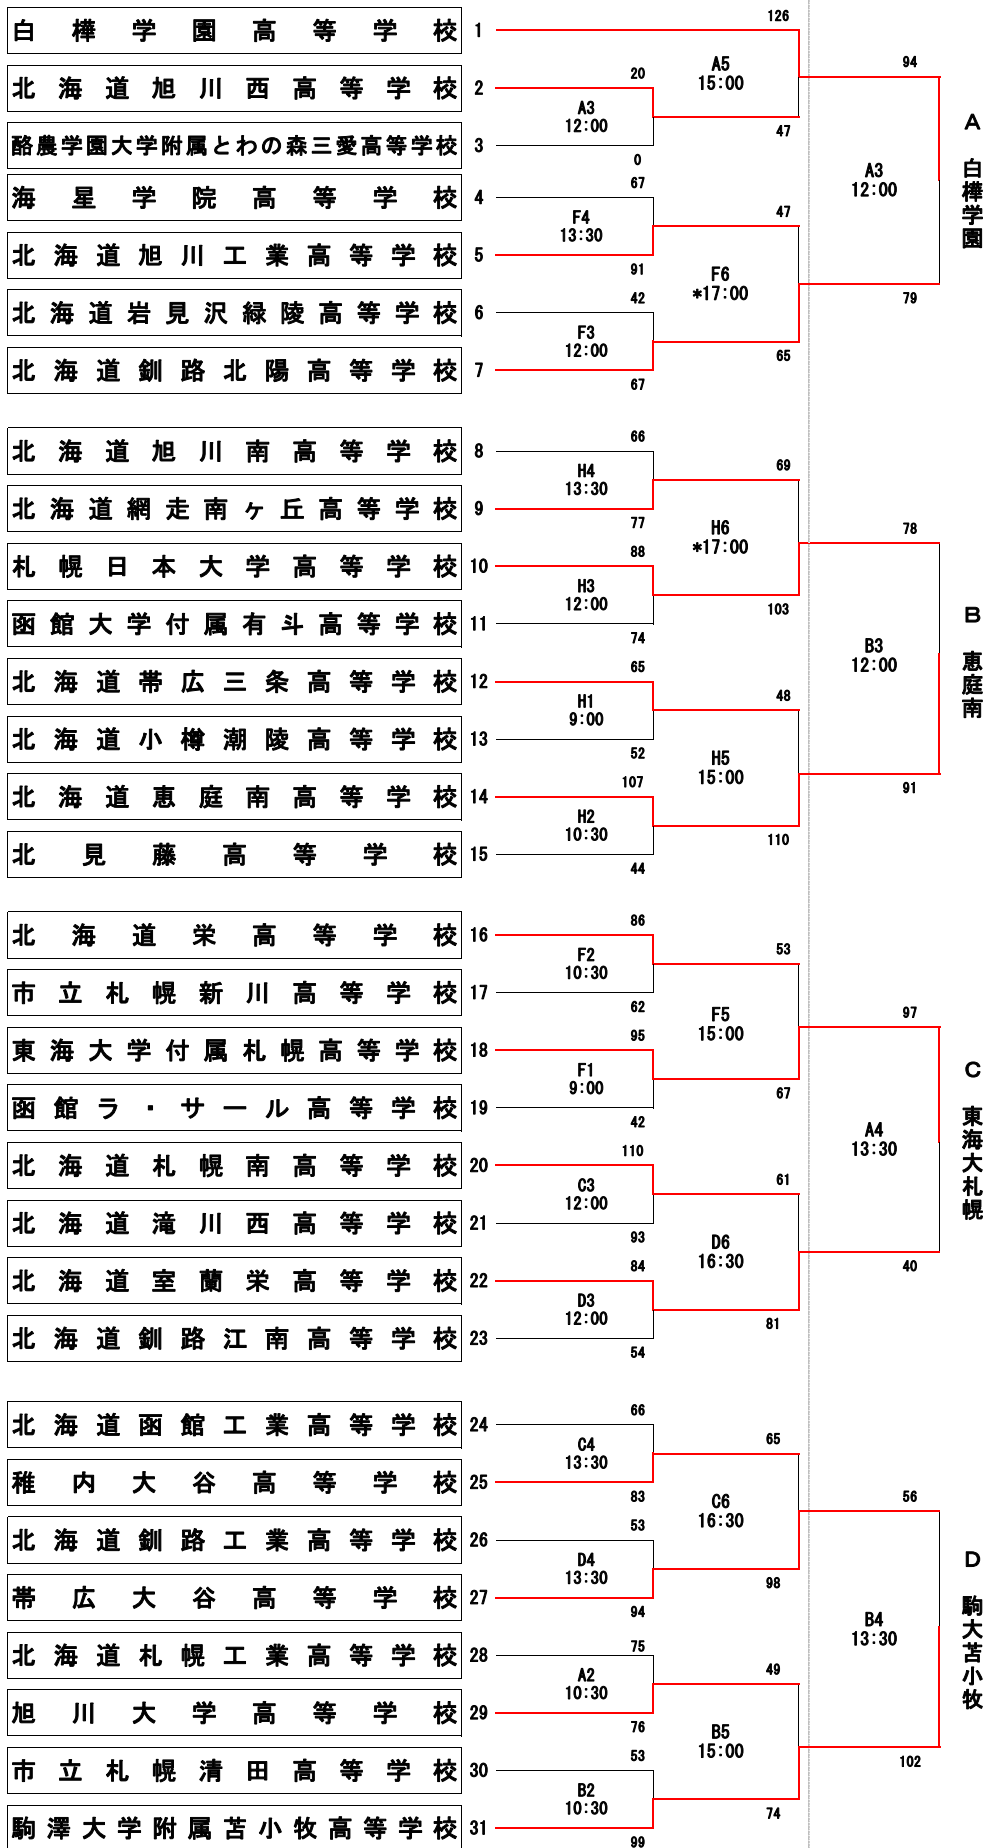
白樺学園高等学校 1
北海道旭川西高等学校 2
酪農学園大学附属とわの森三愛高等学校 3
海星学院高等学校 4
北海道旭川工業高等学校 5
北海道岩見沢緑陵高等学校 6
北海道釧路北陽高等学校 7

北海道旭川南高等学校 8
北海道網走南ヶ丘高等学校 9
札幌日本大学高等学校 10
函館大学付属有斗高等学校 11
北海道帯広三条高等学校 12
北海道小樽潮陵高等学校 13
北海道恵庭南高等学校 14
北見藤高等学校 15

北海道栄高等学校 16
市立札幌新川高等学校 17
東海大学付属札幌高等学校 18
函館ラ・サール高等学校 19
北海道札幌南高等学校 20
北海道滝川西高等学校 21
北海道室蘭栄高等学校 22
北海道釧路江南高等学校 23

北海道函館工業高等学校 24
稚内大谷高等学校 25
北海道釧路工業高等学校 26
帯広大谷高等学校 27
北海道札幌工業高等学校 28
旭川大学高等学校 29
市立札幌清田高等学校 30
駒澤大学附属苫小牧高等学校 31

126
20
A3
12:00
0
A5
15:00
47
67
F4
13:30
91
47
F6
*17:00
42
F3
12:00
67
65
94
A3
12:00
79
A
白樺学園

66
H4
13:30
77
69
H6
*17:00
88
H3
12:00
74
103
65
H1
9:00
52
48
H5
15:00
107
H2
10:30
44
110
78
B3
12:00
91
B
恵庭南

86
F2
10:30
62
53
F5
15:00
95
F1
9:00
42
67
110
C3
12:00
93
61
D6
16:30
84
D3
12:00
54
81
97
A4
13:30
40
C
東海大札幌

66
C4
13:30
83
65
C6
16:30
53
D4
13:30
94
98
75
A2
10:30
76
49
B5
15:00
53
B2
10:30
99
74
56
B4
13:30
102
D
駒大苫小牧